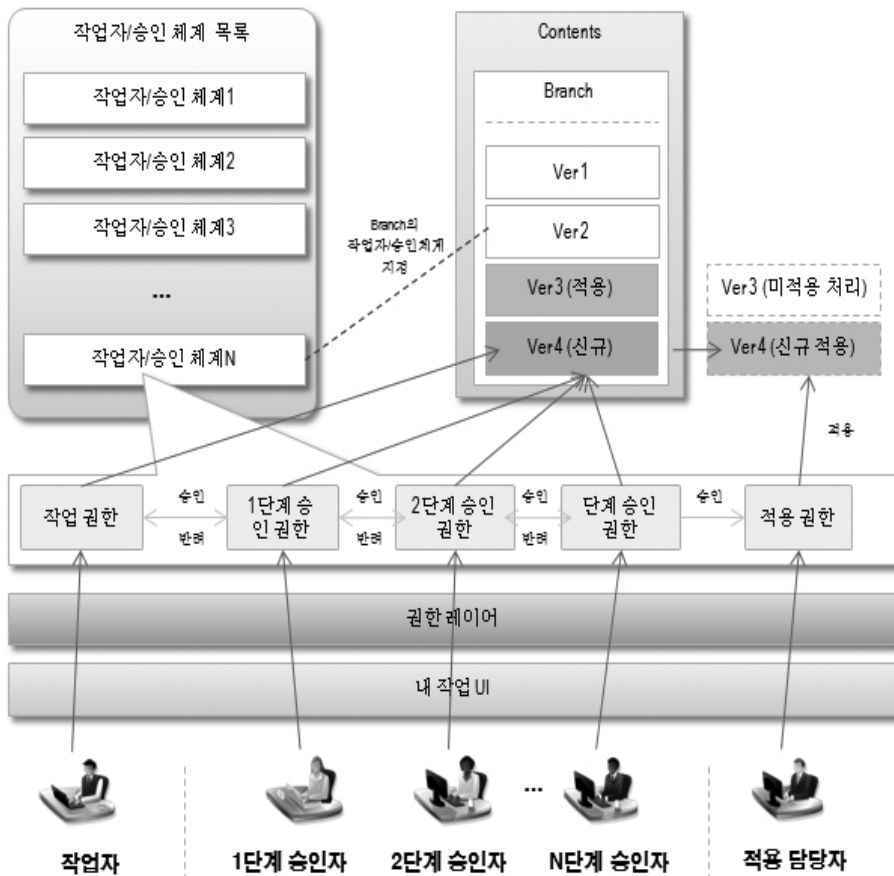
작업자/승인 체계 목록

작업자/승인 체계1

작업자/승인 체계2

작업자/승인 체계3

...

작업자/승인 체계N

Branch의 작업자/승인체계 지정

Contents

Branch

Ver1

Ver2

Ver3 (적용)

Ver4 (신규)

Ver3 (미적용 처리)

Ver4 (신규 적용)

적용

작업 권한

승인

반려

1단계 승인 권한

승인

반려

2단계 승인 권한

승인

반려

단계 승인 권한

승인

적용 권한

권한 레이어

내 작업 UI

...

작업자

1단계 승인자

2단계 승인자

N단계 승인자

적용 담당자